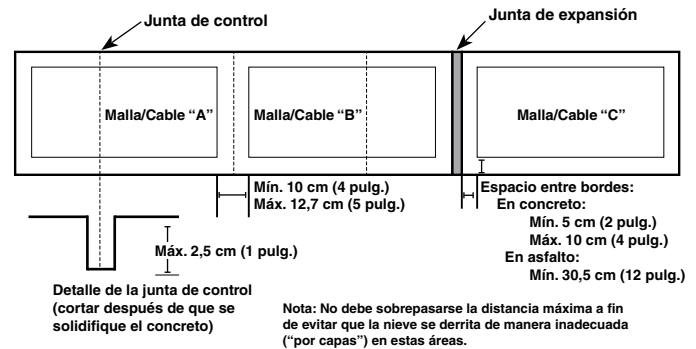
Junta de control

Junta de expansión

Malla/Cable “A”

Malla/Cable “B”

Malla/Cable “C”

Mín. 10 cm (4 pulg.)
Máx. 12,7 cm (5 pulg.)

Espacio entre bordes:
En concreto:
Mín. 5 cm (2 pulg.)
Máx. 10 cm (4 pulg.)
En asfalto:
Mín. 30,5 cm (12 pulg.)

Máx. 2,5 cm (1 pulg.)

Detalle de la junta de control (cortar después de que se solidifique el concreto)

Nota: No debe sobrepasarse la distancia máxima a fin de evitar que la nieve se derrita de manera inadecuada (“por capas”) en estas áreas.